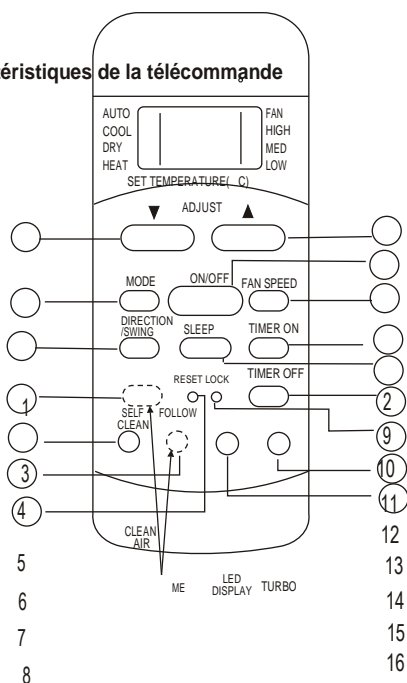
éristiques de la télécommande

AUTO
COOL
DRY
HEAT

FAN
HIGH
MED
LOW

SET TEMPERATURE( C)

ADJUST
▼ ▲

MODE
ON/OFF
FAN SPEED
DIRECTION /SWING
SLEEP
TIMER ON
RESET
LOCK
TIMER OFF
SELF CLEAN
FOLLOW
CLEAN AIR
ME
LED DISPLAY
TURBO

1
2
3
4
9
10
11

5
6
7
8

12
13
14
15
16